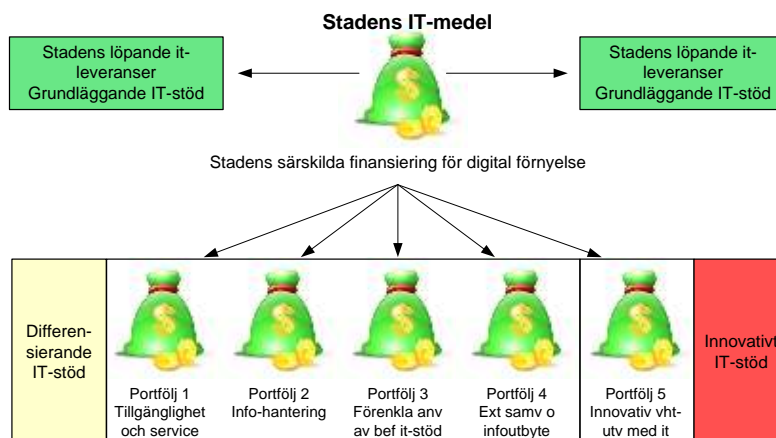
Stadens IT-medel

Stadens löpande it-leveranser Grundläggande IT-stöd

Stadens löpande it-leveranser Grundläggande IT-stöd

Stadens särskilda finansiering för digital förnyelse

Differensierande IT-stöd

Portfölj 1 Tillgänglighet och service

Portfölj 2 Info-hantering

Portfölj 3 Förenkla anv av bef it-stöd

Portfölj 4 Ext samv o infoutbyte

Portfölj 5 Innovativ vht-utv med it

Innovativt IT-stöd